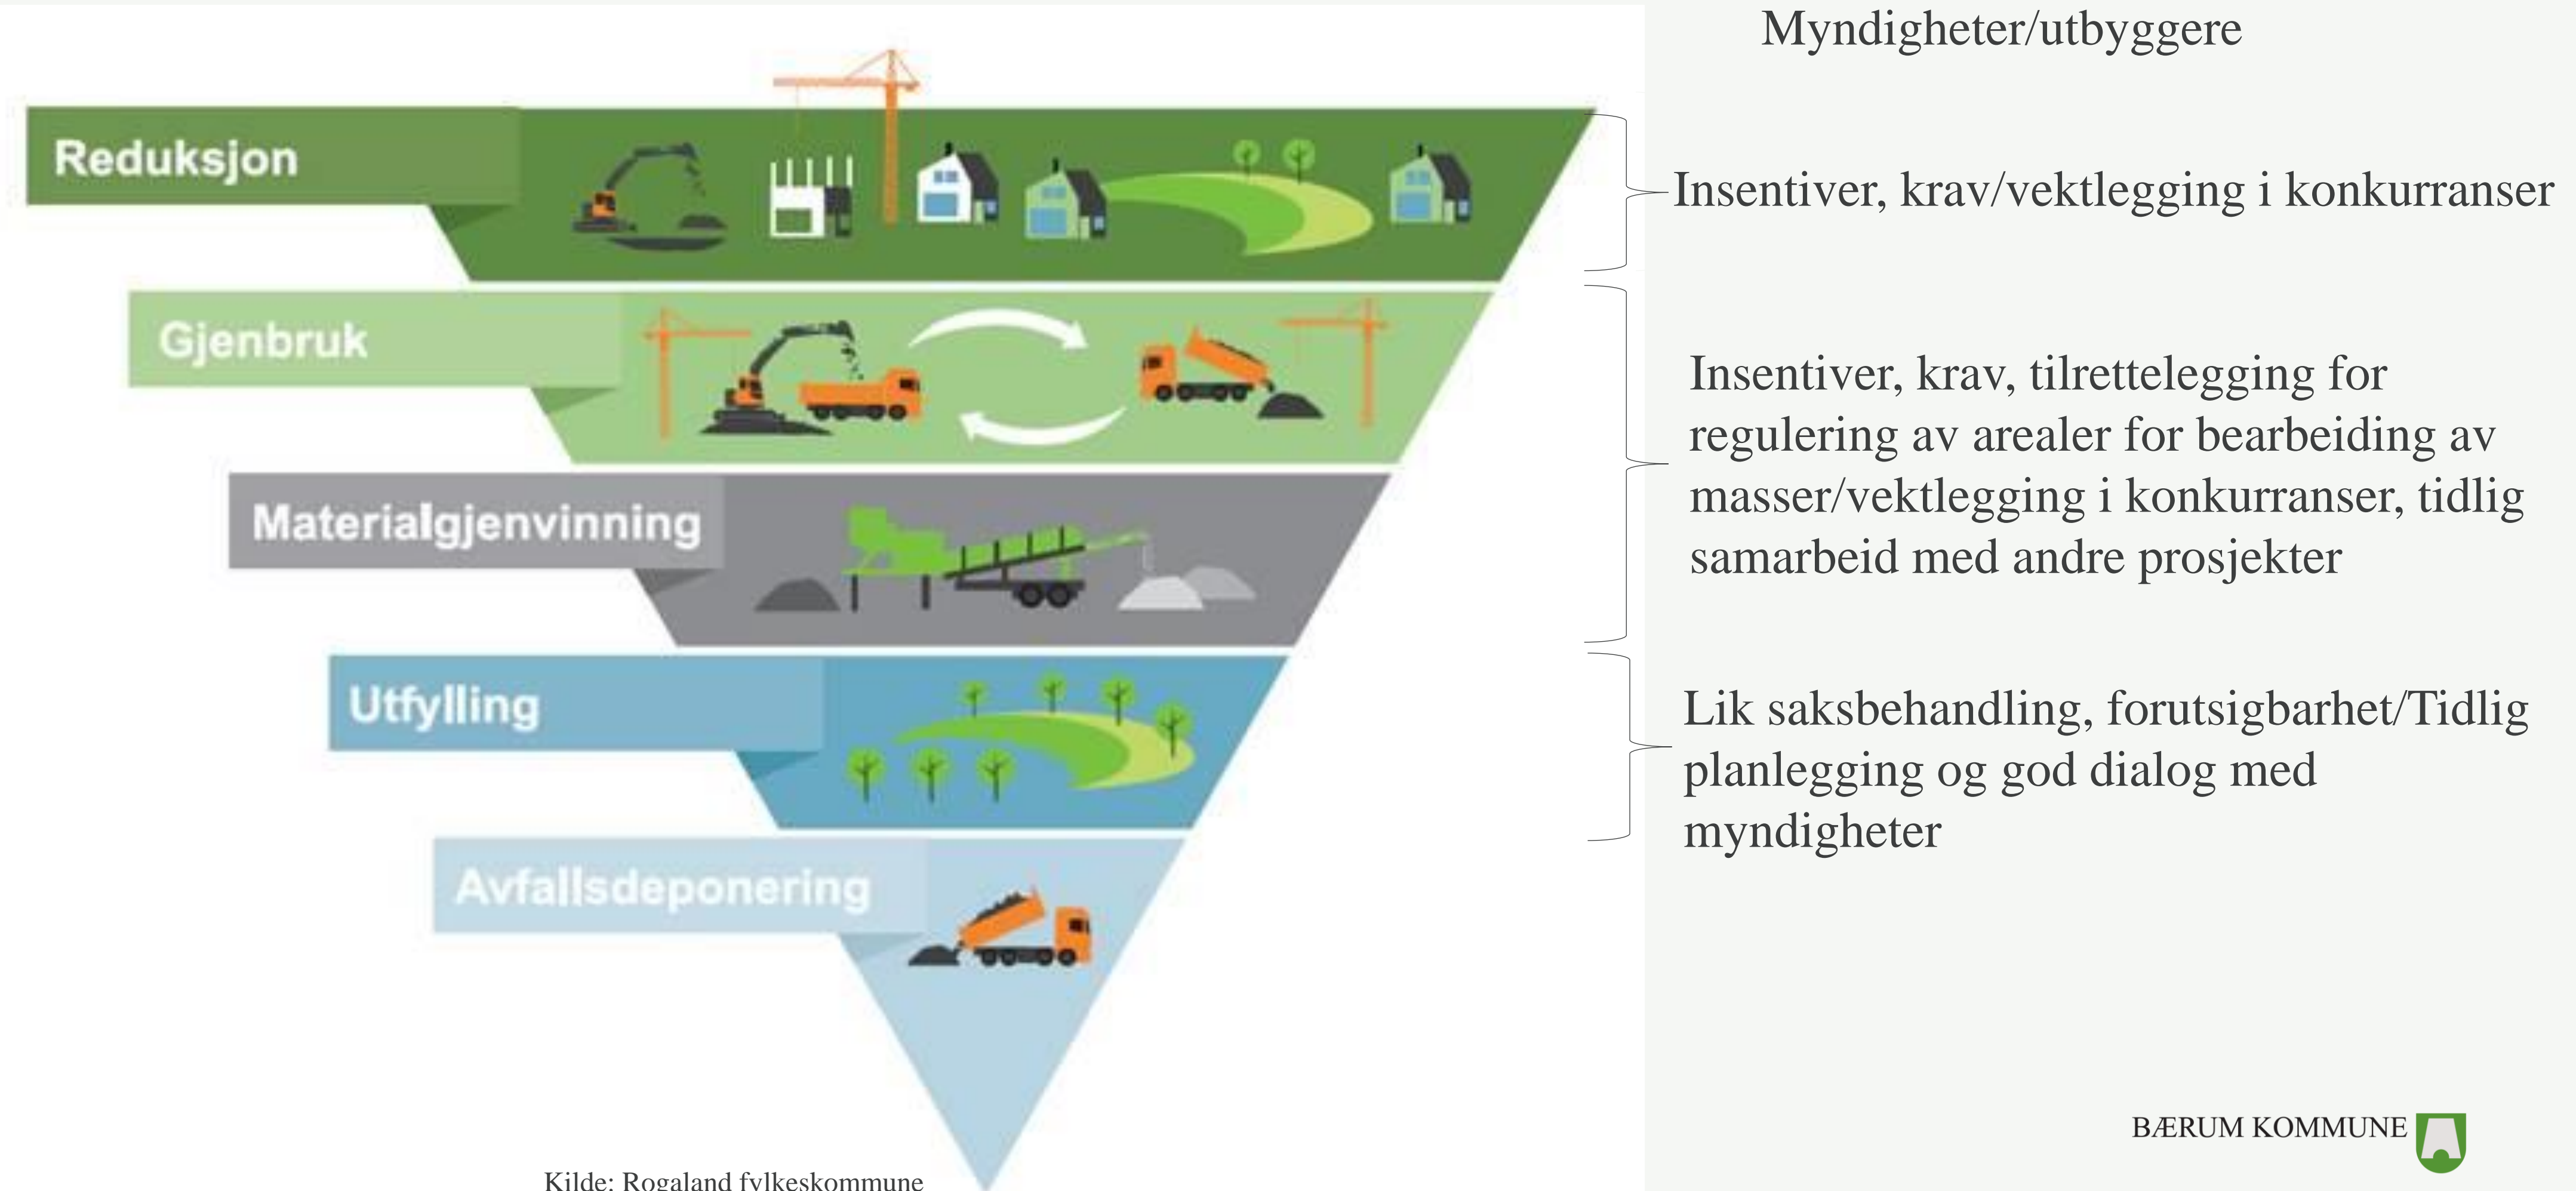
Reduksjon

Gjenbruk

Materialgjenvinning

Utfylling

Avfallsdeponering

Kilde: Rogaland fylkeskommune

Myndigheter/utbyggere

Insentiver, krav/vektlegging i konkurranser

Insentiver, krav, tilrettelegging for regulering av arealer for bearbeiding av masser/vektlegging i konkurranser, tidlig samarbeid med andre prosjekter

Lik saksbehandling, forutsigbarhet/Tidlig planlegging og god dialog med myndigheter

BÆRUM KOMMUNE